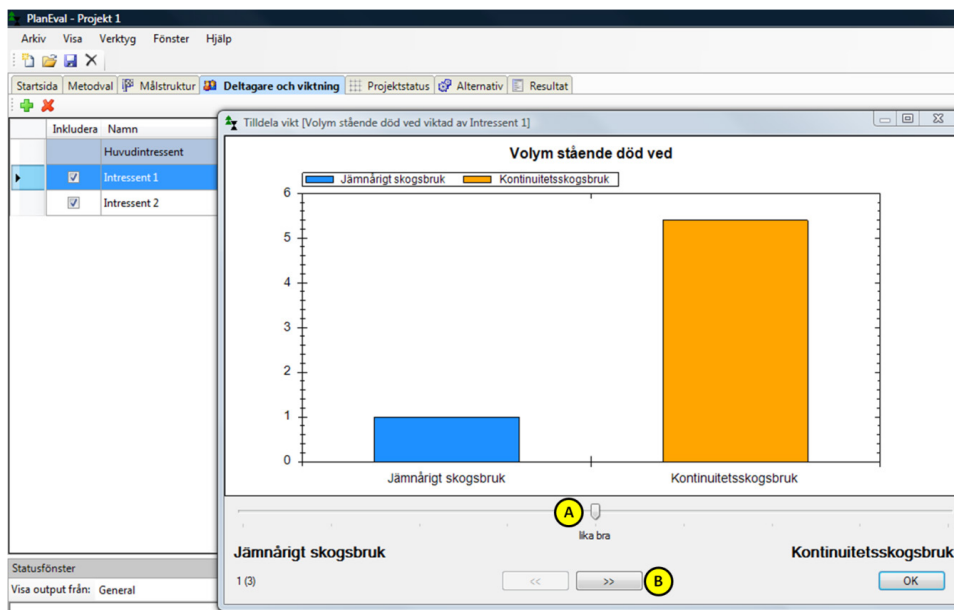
PlanEval - Projekt 1

Arkiv Visa Verktyg Fönster Hjälp

Startsida Metodval Målstruktur Deltagare och viktning Projektstatus Alternativ Resultat

| Inkludera | Namn |
|---|---|
| | Huvudintressent |
| ☑ | Intressent 1 |
| ☑ | Intressent 2 |

Statusfönster

Visa output från: General

Tilldela vikt [Volym stående död ved viktad av Intressent 1]

Volym stående död ved

Jämnårigt skogsbruk Kontinuitetsskogsbruk

6
5
4
3
2
1
0

Jämnårigt skogsbruk Kontinuitetsskogsbruk

A

lika bra

Jämnårigt skogsbruk Kontinuitetsskogsbruk

1 (3)

<< >> B

OK